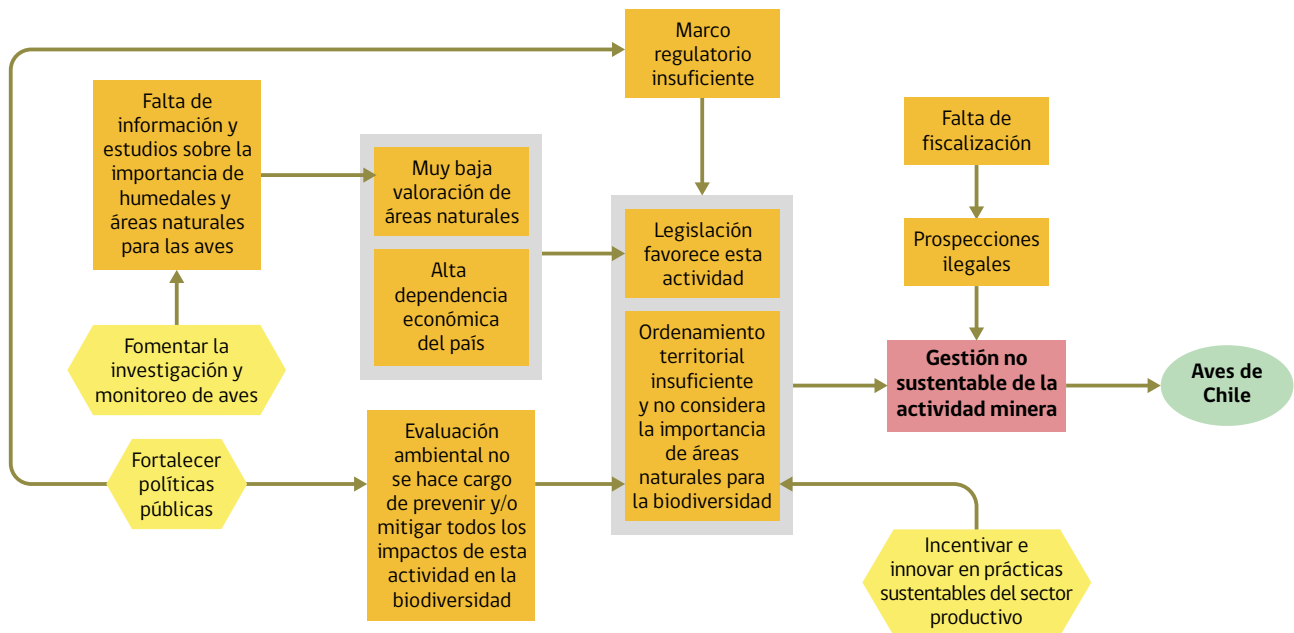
Marco regulatorio insuficiente

Falta de información y estudios sobre la importancia de humedales y áreas naturales para las aves

Muy baja valoración de áreas naturales

Alta dependencia económica del país

Falta de fiscalización

Prospecciones ilegales

Legislación favorece esta actividad

Ordenamiento territorial insuficiente y no considera la importancia de áreas naturales para la biodiversidad

Gestión no sustentable de la actividad minera

Aves de Chile

Fomentar la investigación y monitoreo de aves

Fortalecer políticas públicas

Evaluación ambiental no se hace cargo de prevenir y/o mitigar todos los impactos de esta actividad en la biodiversidad

Incentivar e innovar en prácticas sustentables del sector productivo